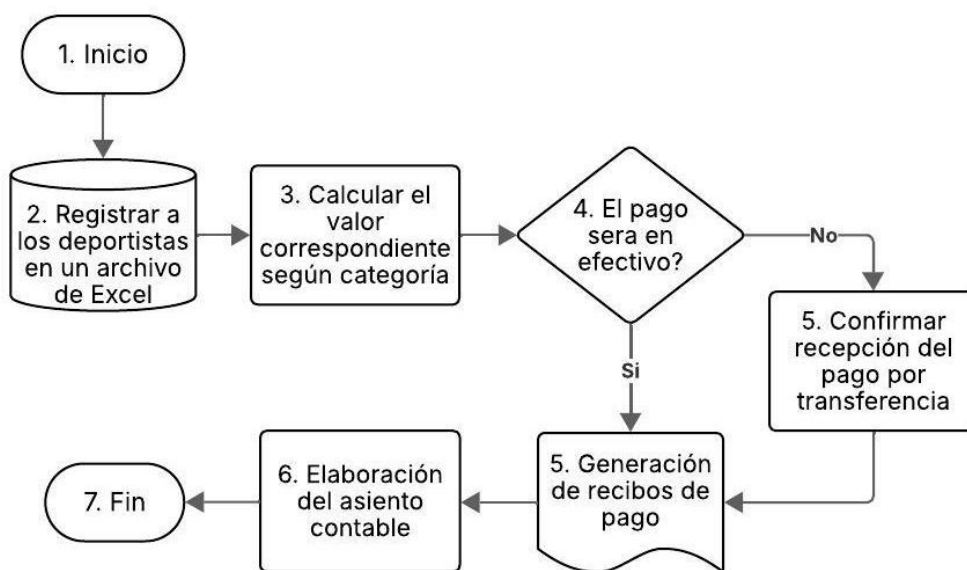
1. Inicio

2. Registrar a los deportistas en un archivo de Excel

3. Calcular el valor correspondiente según categoría

4. El pago sera en efectivo?

No

5. Confirmar recepción del pago por transferencia

Si

5. Generación de recibos de pago

6. Elaboración del asiento contable

7. Fin